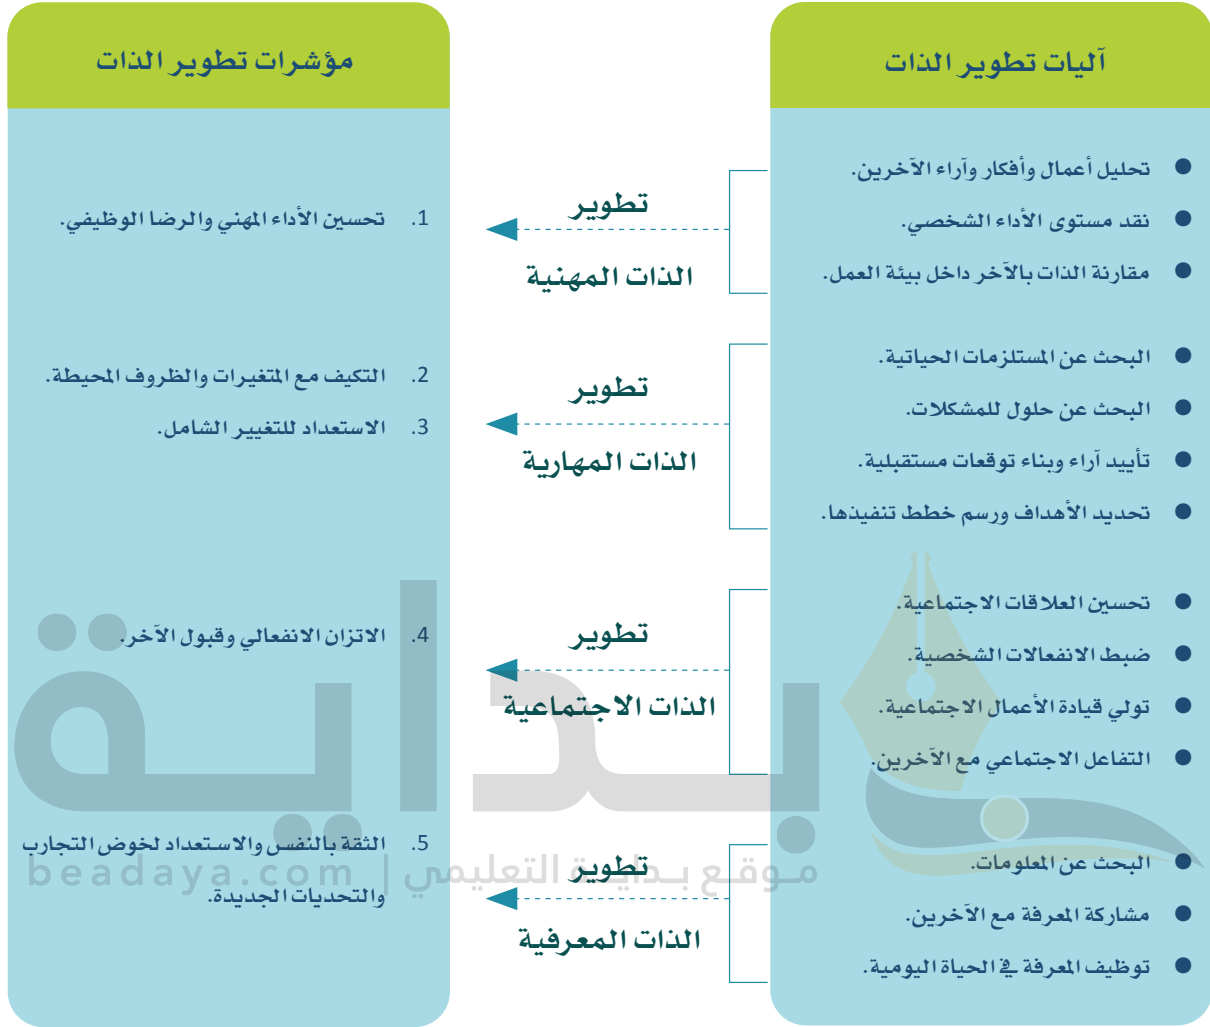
آليات تطوير الذات

- تحليل أعمال وأفكار وآراء الآخرين.
- نقد مستوى الأداء الشخصي.
- مقارنة الذات بالآخر داخل بيئة العمل.

- البحث عن المستلزمات الحياتية.
- البحث عن حلول للمشكلات.
- تأييد آراء وبناء توقعات مستقبلية.
- تحديد الأهداف ورسم خطط تنفيذها.

- تحسين العلاقات الاجتماعية.
- ضبط الانفعالات الشخصية.
- تولي قيادة الأعمال الاجتماعية.
- التفاعل الاجتماعي مع الآخرين.

- البحث عن المعلومات.
- مشاركة المعرفة مع الآخرين.
- توظيف المعرفة في الحياة اليومية.

تطوير الذات المهنية

تطوير الذات المهارية

تطوير الذات الاجتماعية

تطوير الذات المعرفية

مؤشرات تطوير الذات

1. تحسين الأداء المهني والرضا الوظيفي.

2. التكيف مع المتغيرات والظروف المحيطة.
3. الاستعداد للتغيير الشامل.

4. الاتزان الانفعالي وقبول الآخر.

5. الثقة بالنفس والاستعداد لخوض التجارب والتحديات الجديدة.

بداية
موقع بداية التعليمي | beadaya.com